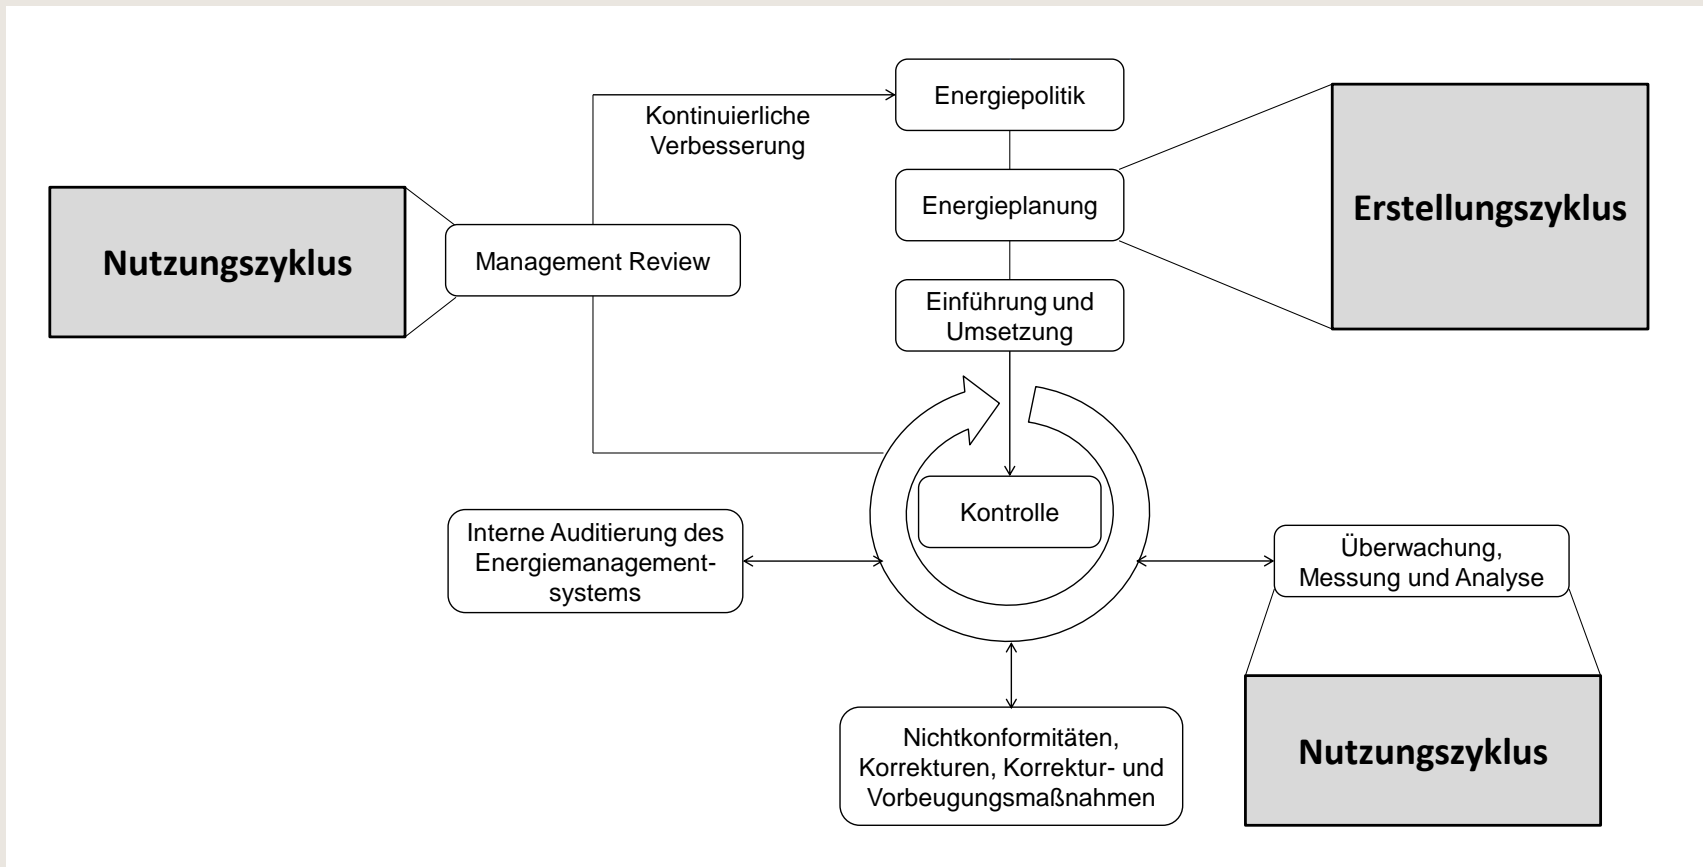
Energiepolitik

Kontinuierliche Verbesserung

Energieplanung

Erstellungszyklus

Nutzungszyklus

Management Review

Einführung und Umsetzung

Kontrolle

Interne Auditierung des Energiemanagementsystems

Überwachung, Messung und Analyse

Nichtkonformitäten, Korrekturen, Korrektur- und Vorbeugungsmaßnahmen

Nutzungszyklus